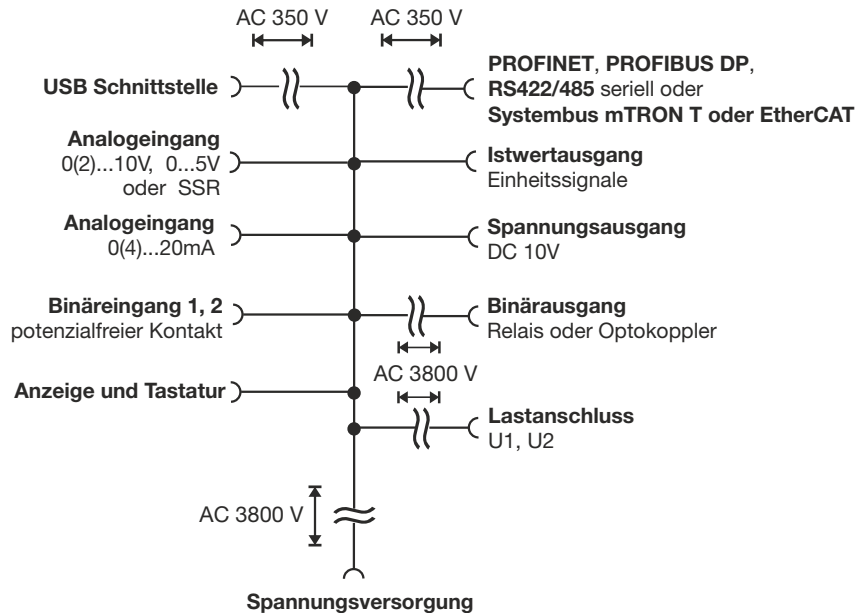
AC 350 V AC 350 V

USB Schnittstelle

PROFINET, PROFIBUS DP, RS422/485 seriell oder Systembus mTRON T oder EtherCAT

Analogeingang
0(2)...10V, 0...5V oder SSR

Istwertausgang
Einheitssignale

Analogeingang
0(4)...20mA

Spannungsausgang
DC 10V

Binäreingang 1, 2
potenzialfreier Kontakt

Binärausgang
Relais oder Optokoppler

AC 3800 V

Anzeige und Tastatur

Lastanschluss
U1, U2

AC 3800 V

Spannungsversorgung